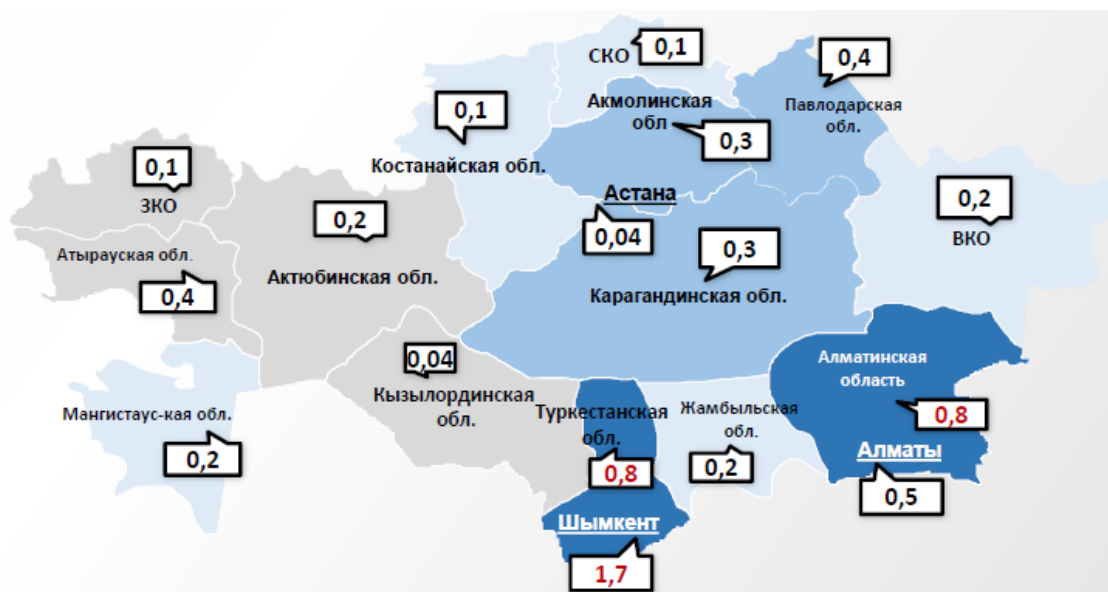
СКО 0,1

0,4

Акмолинская обл

0,3

Павлодарская обл.

0,1

Костанайская обл.

0,1

ЗКО

Астана

0,04

0,2

ВКО

0,2

Атырауская обл.

Актюбинская обл.

0,3

0,4

Карагандинская обл.

0,04

Кызылординская обл.

Алматинская область

0,8

Мангистаус-кая обл.

Туркестанская обл.

Жамбыльская обл.

0,2

0,8

0,2

Алматы

0,5

Шымкент

1,7